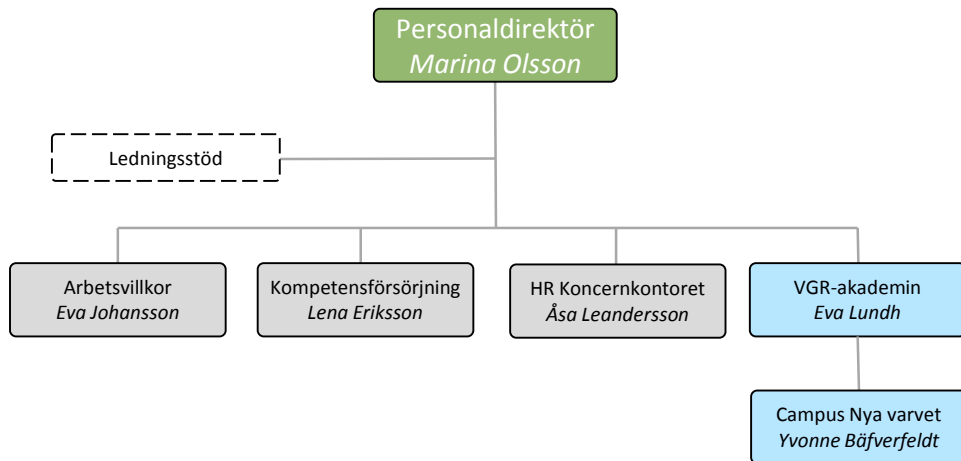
Personaldirektör
Marina Olsson

Ledningsstöd

Arbetsvillkor
Eva Johansson

Kompetensförsörjning
Lena Eriksson

HR Koncernkontoret
Åsa Leandersson

VGR-akademin
Eva Lundh

Campus Nya varvet
Yvonne Bäfverfeldt